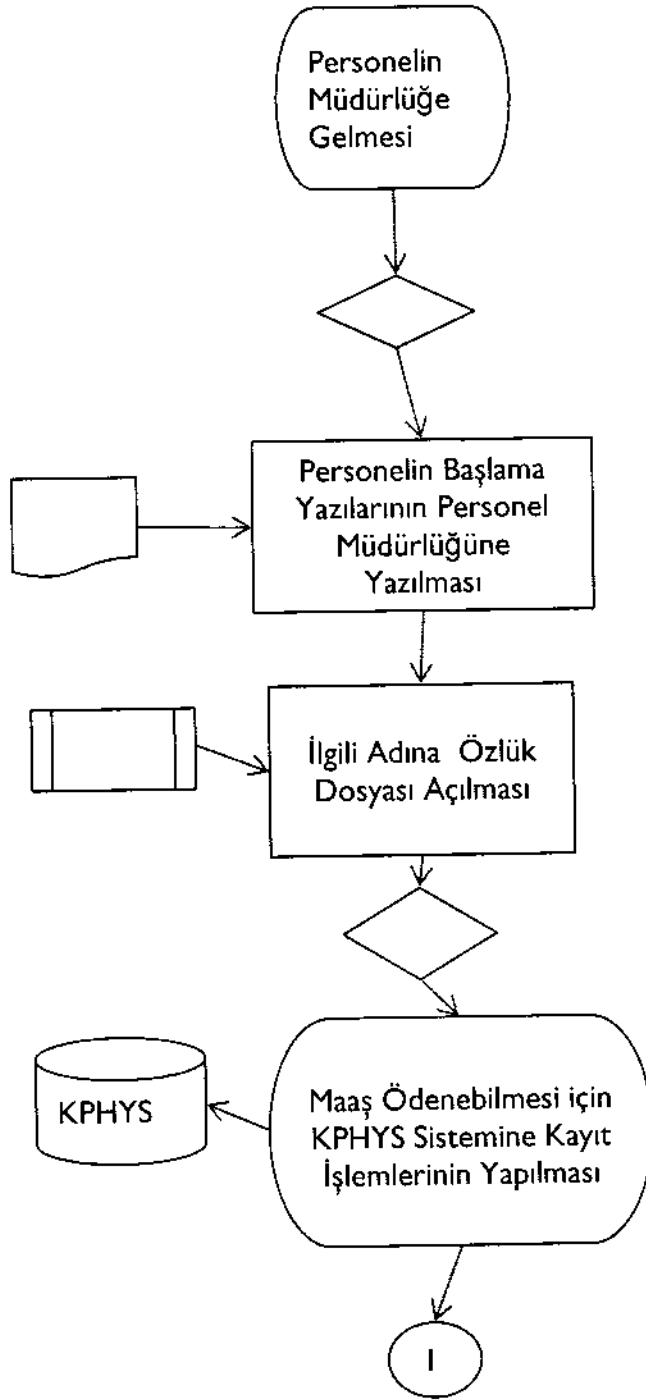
Personelin Müdürlüğe Gelmesi

Personelin Başlama Yazılarının Personel Müdürlüğüne Yazılması

İlgili Adına Özlük Dosyası Açılması

KPHYS

Maaş Ödenebilmesi için KPHYS Sistemine Kayıt İşlemlerinin Yapılması

1